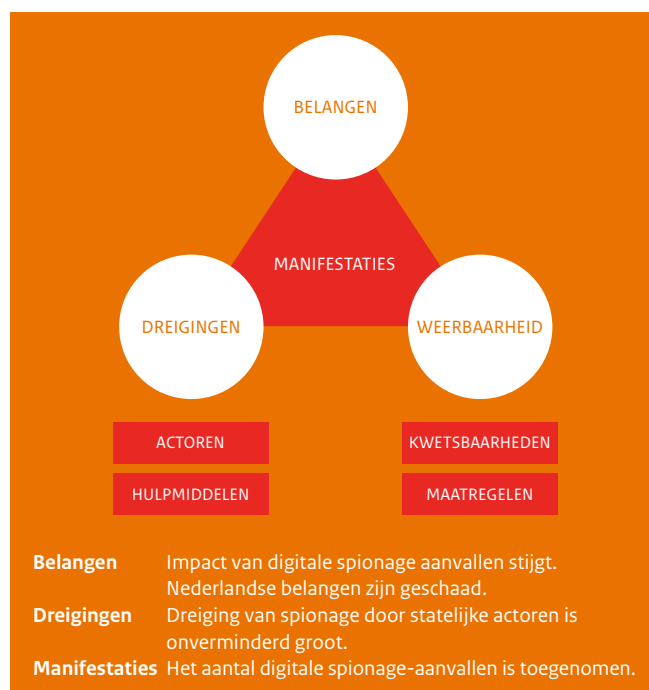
BELANGEN

MANIFESTATIES

DREIGINGEN

WEERBAARHEID

ACTOREN

HULPMIDDELEN

KWETSBAARHEDEN

MAATREGELEN

**Belangen** Impact van digitale spionage aanvallen stijgt. Nederlandse belangen zijn geschaad.

**Dreigingen** Dreiging van spionage door statelijke actoren is onverminderd groot.

**Manifestaties** Het aantal digitale spionage-aanvallen is toegenomen.